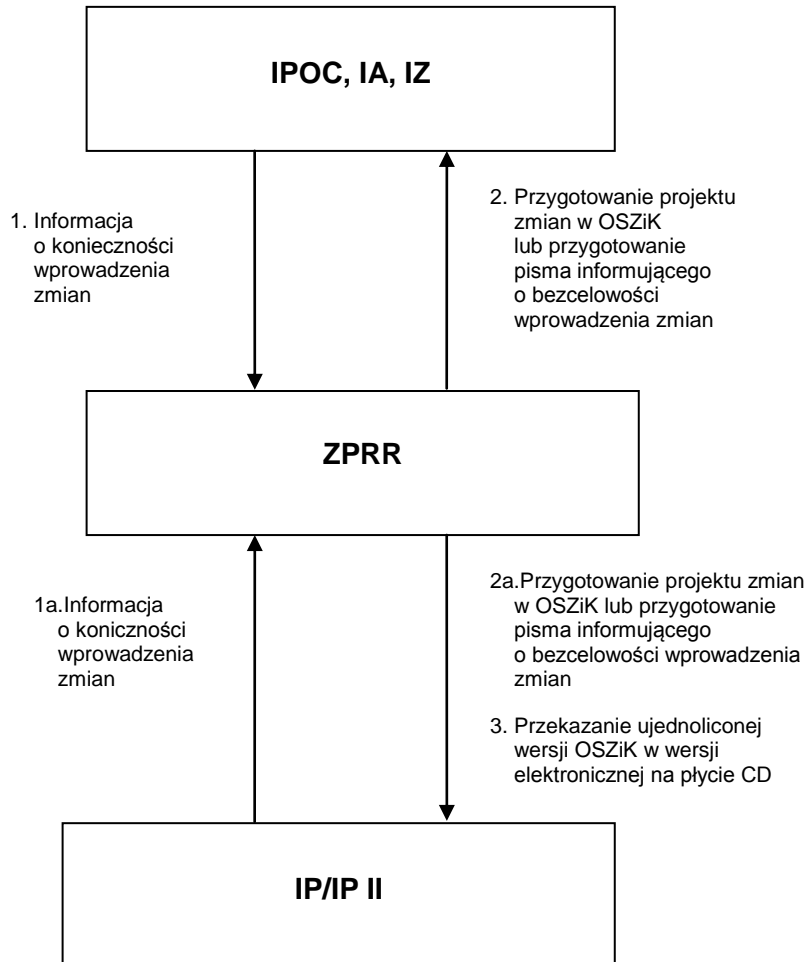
IPOC, IA, IZ

1. Informacja o konieczności wprowadzenia zmian

2. Przygotowanie projektu zmian w OSZiK lub przygotowanie pisma informującego o bezcelowości wprowadzenia zmian

ZPRR

1a.Informacja o koniczności wprowadzenia zmian

2a.Przygotowanie projektu zmian w OSZiK lub przygotowanie pisma informującego o bezcelowości wprowadzenia zmian

3. Przekazanie ujednoliconej wersji OSZiK w wersji elektronicznej na płycie CD

IP/IP II